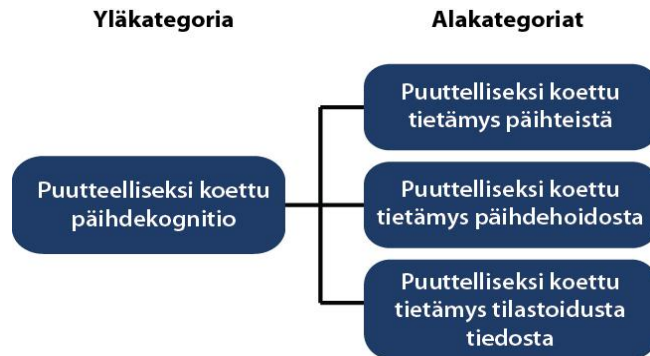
Yläkategoria

Alakategoriat

Puutteelliseksi koettu päihdekognitio

Puuttelliseksi koettu tietämys päihteistä

Puuttelliseksi koettu tietämys päihdehoidosta

Puuttelliseksi koettu tietämys tilastoidusta tiedosta